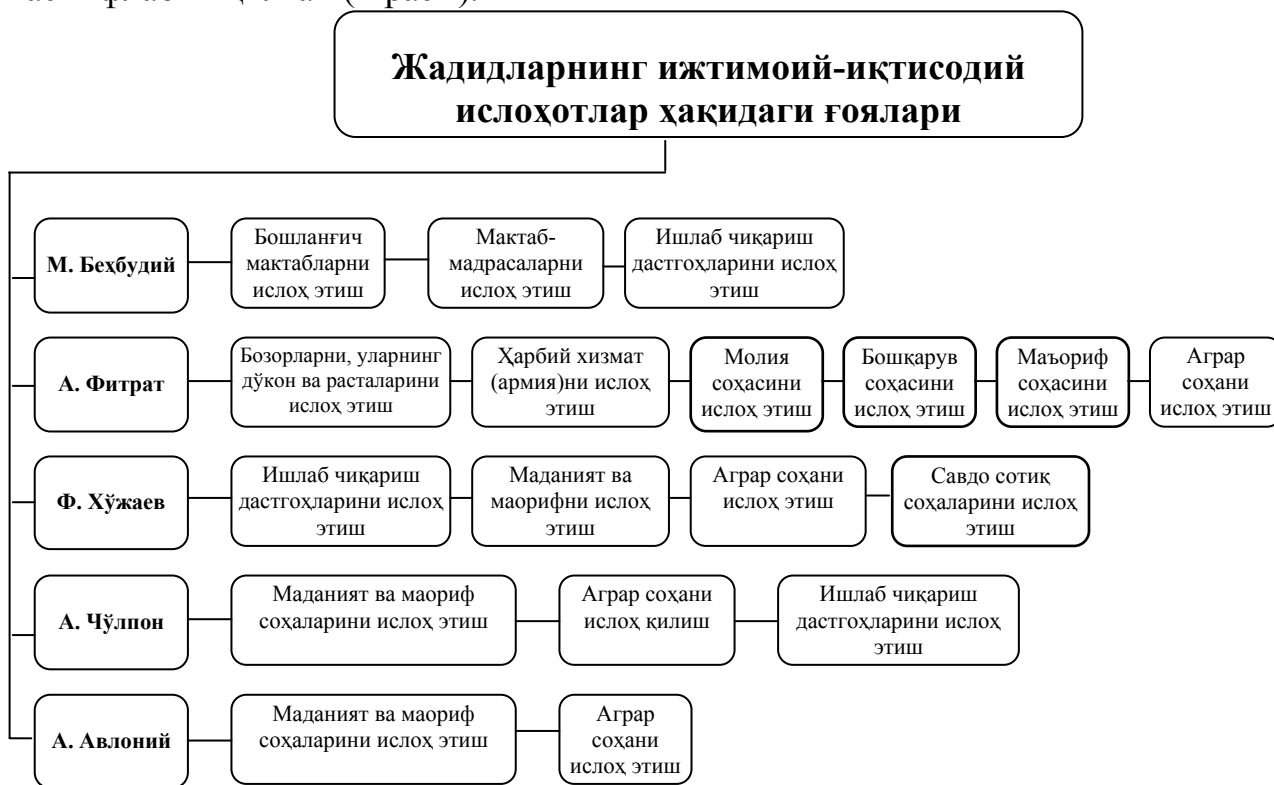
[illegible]

Жадидларнинг ижтимоий-иқтисодий ислоҳотлар ҳақидаги ғоялари

М. Беҳбудий

Бошланғич мактабларни ислоҳ этиш

Мактаб-мадрасаларни ислоҳ этиш

Ишлаб чиқариш дастгоҳларини ислоҳ этиш

А. Фитрат

Бозорларни, уларнинг дўкон ва расталарини ислоҳ этиш

Ҳарбий хизмат (армия)ни ислоҳ этиш

Молия соҳасини ислоҳ этиш

Бошқарув соҳасини ислоҳ этиш

Маъориф соҳасини ислоҳ этиш

Аграр соҳани ислоҳ этиш

Ф. Хўжаев

Ишлаб чиқариш дастгоҳларини ислоҳ этиш

Маданият ва маорифни ислоҳ этиш

Аграр соҳани ислоҳ этиш

Савдо сотиқ соҳаларини ислоҳ этиш

А. Чўлпон

Маданият ва маориф соҳаларини ислоҳ этиш

Аграр соҳани ислоҳ қилиш

Ишлаб чиқариш дастгоҳларини ислоҳ этиш

А. Авлоний

Маданият ва маориф соҳаларини ислоҳ этиш

Аграр соҳани ислоҳ этиш